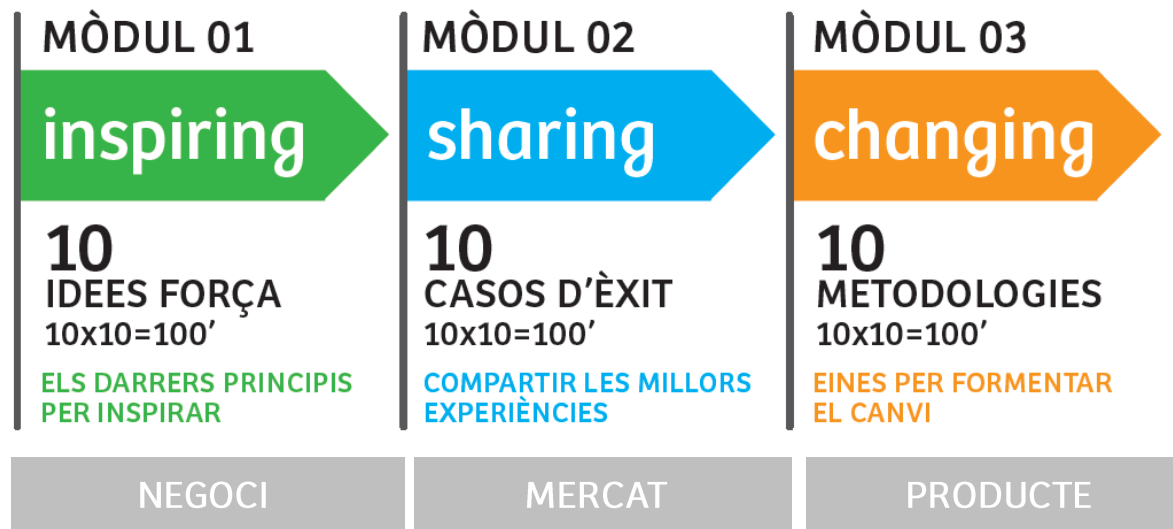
MÒDUL 01

inspiring

10
IDEES FORÇA
10x10=100’

ELS DARRERS PRINCIPIS PER INSPIRAR

MÒDUL 02

sharing

10
CASOS D’ÈXIT
10x10=100’

COMPARTIR LES MILLORS EXPERIÈNCIES

MÒDUL 03

changing

10
METODOLOGIES
10x10=100’

EINES PER FORMENTAR EL CANVI

NEGOCI

MERCAT

PRODUCTE